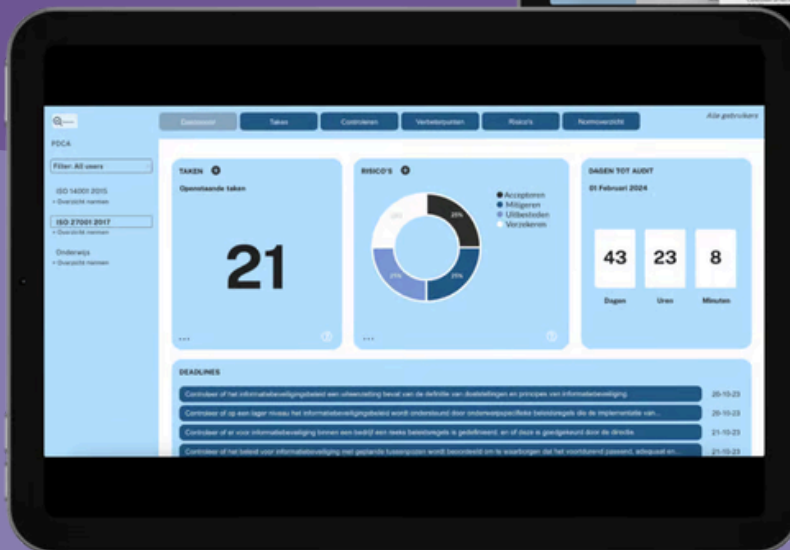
PDCA

Filter: All users

ISO 14001 2015
• Overzicht normen

ISO 27001 2017
• Overzicht normen

Onderwijs
• Overzicht normen

Dashboard | Taken | Controles | Verbeterpunten | Risico's | Normoverzicht

Alle gebruikers

TAKEN

Openstaande taken

21

RISICO'S

Accepteren
Mitigeren
Uitbesteden
Verzekeren

25%
25%
25%
25%

DAGEN TOT AUDIT

01 Februari 2024

43 Dagen
23 Uren
8 Minuten

DEADLINES

Controleer of het informatiebeveiligingsbeleid een uiteenzetting bevat van de definitie van doelstellingen en principes van informatiebeveiliging 20-10-23

Controleer of op een lager niveau het informatiebeveiligingsbeleid wordt ondersteund door onderwerpspecifieke beleidsregels die de implementatie van... 20-10-23

Controleer of er voor informatiebeveiliging binnen een bedrijf een reeks beleidsregels is gedefinieerd, en of deze is goedgekeurd door de directie 21-10-23

Controleer of het beleid voor informatiebeveiliging met geplande tussenpozen wordt beoordeeld om te waarborgen dat het voortdurend passend, adequaat en... 21-10-23